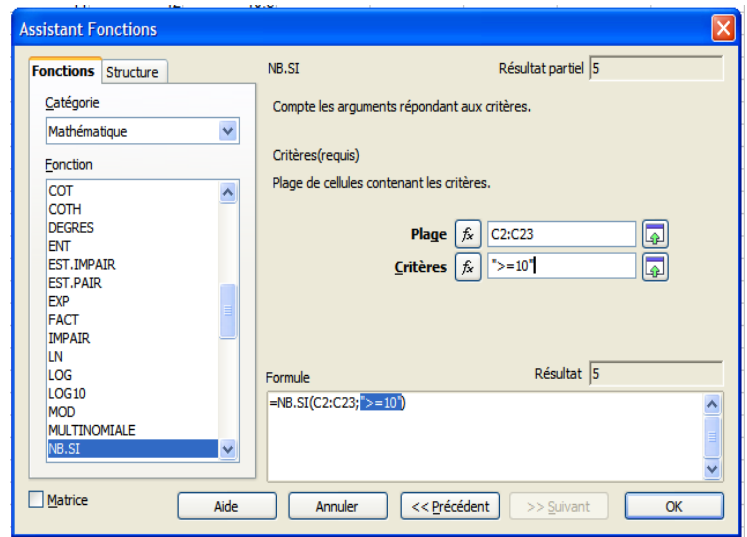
Assistant Fonctions

Fonctions | Structure

Catégorie

Mathématique

Fonction

COT
COTH
DEGRES
ENT
EST.IMPAIR
EST.PAIR
EXP
FACT
IMPAIR
LN
LOG
LOG10
MOD
MULTINOMIALE
NB.SI

NB.SI

Résultat partiel 5

Compte les arguments répondant aux critères.

Critères(requis)

Plage de cellules contenant les critères.

Plage $f_x$ C2:C23

Critères $f_x$ ">=10"

Formule

Résultat 5

=NB.SI(C2:C23;">=10")

Matrice

Aide

Annuler

<< Précédent

>> Suivant

OK